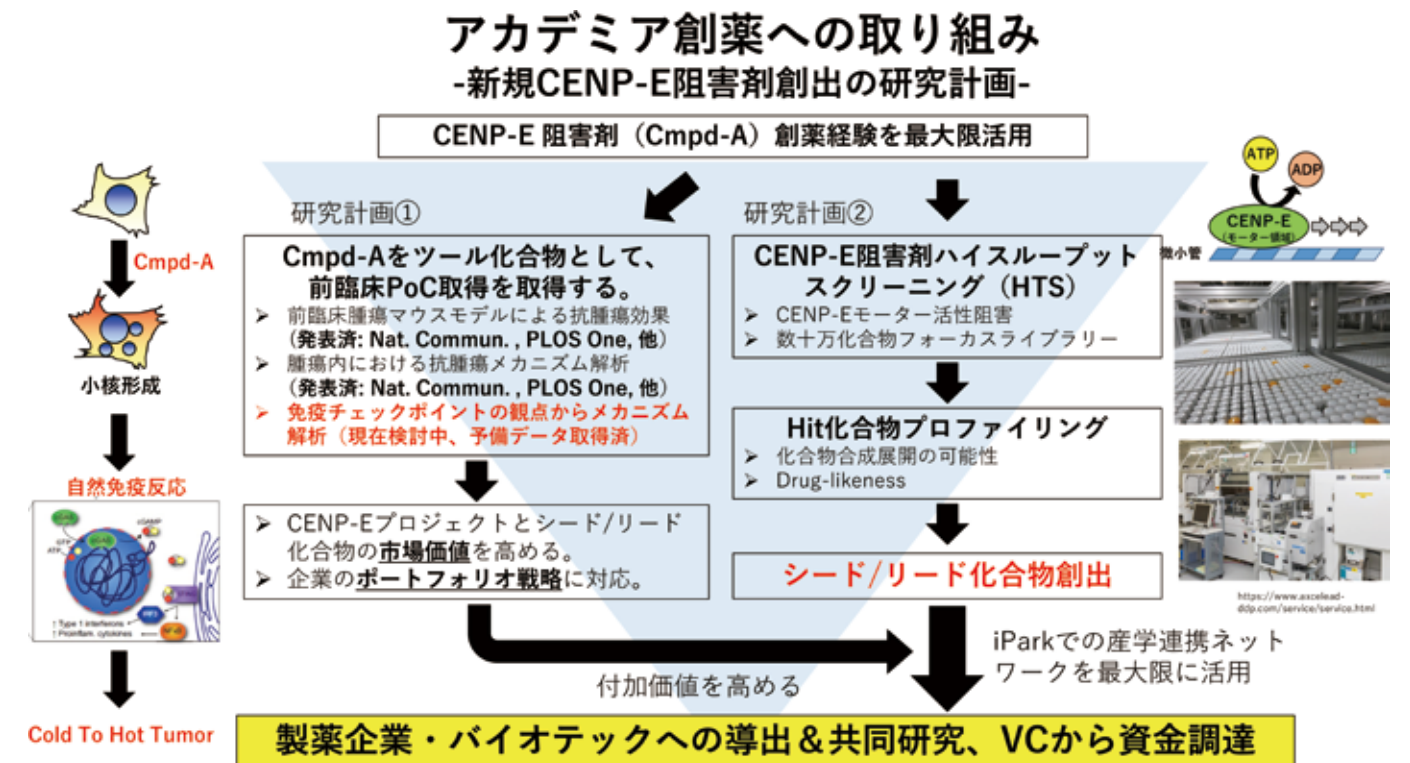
アカデミア創薬への取り組み
-新規CENP-E阻害剤創出の研究計画-

CENP-E 阻害剤（Cmpd-A）創薬経験を最大限活用

Cmpd-A

小核形成

自然免疫反応

cGAMP

ATP

GTP

↑ Type 1 interferons
↑ Proinflam. cytokines

Cold To Hot Tumor

研究計画①

Cmpd-Aをツール化合物として、前臨床PoC取得を取得する。
➢ 前臨床腫瘍マウスモデルによる抗腫瘍効果（発表済: Nat. Commun. , PLOS One, 他）
➢ 腫瘍内における抗腫瘍メカニズム解析（発表済: Nat. Commun. , PLOS One, 他）
➢ 免疫チェックポイントの観点からメカニズム解析（現在検討中、予備データ取得済）

➢ CENP-Eプロジェクトとシード/リード化合物の市場価値を高める。
➢ 企業のポートフォリオ戦略に対応。

付加価値を高める

研究計画②

ATP

ADP

CENP-E
（モーター領域）

微小管

CENP-E阻害剤ハイスループットスクリーニング（HTS）
➢ CENP-Eモーター活性阻害
➢ 数十万化合物フォーカスライブラリー

Hit化合物プロファイリング
➢ 化合物合成展開の可能性
➢ Drug-likeness

シード/リード化合物創出

https://www.axcelead-ddp.com/service/service.html

iParkでの産学連携ネットワークを最大限に活用

製薬企業・バイオテックへの導出＆共同研究、VCから資金調達